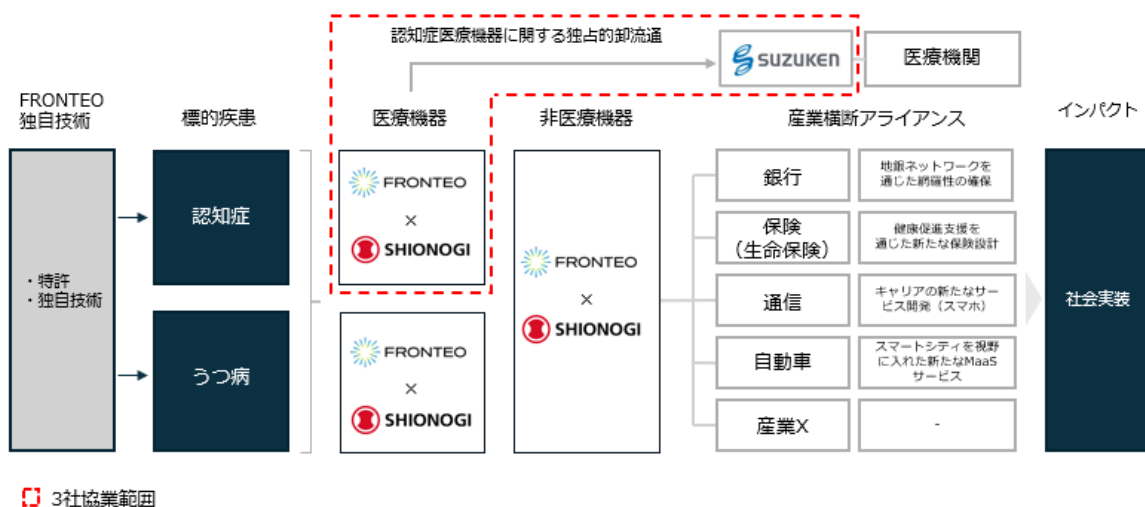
認知症医療機器に関する独占的卸流通

SUZUKEN

医療機関

FRONTEO
独自技術

・特許
・独自技術

標的疾患

認知症

うつ病

医療機器

FRONTEO
×
SHIONOGI

FRONTEO
×
SHIONOGI

非医療機器

FRONTEO
×
SHIONOGI

産業横断アライアンス

| | |
|---|---|
| 銀行 | 地銀ネットワークを通じた網羅性の確保 |
| 保険（生命保険） | 健康促進支援を通じた新たな保険設計 |
| 通信 | キャリアの新たなサービス開発（スマホ） |
| 自動車 | スマートシティを視野に入れた新たなMaaSサービス |
| 産業X | - |

インパクト

社会実装

3社協業範囲